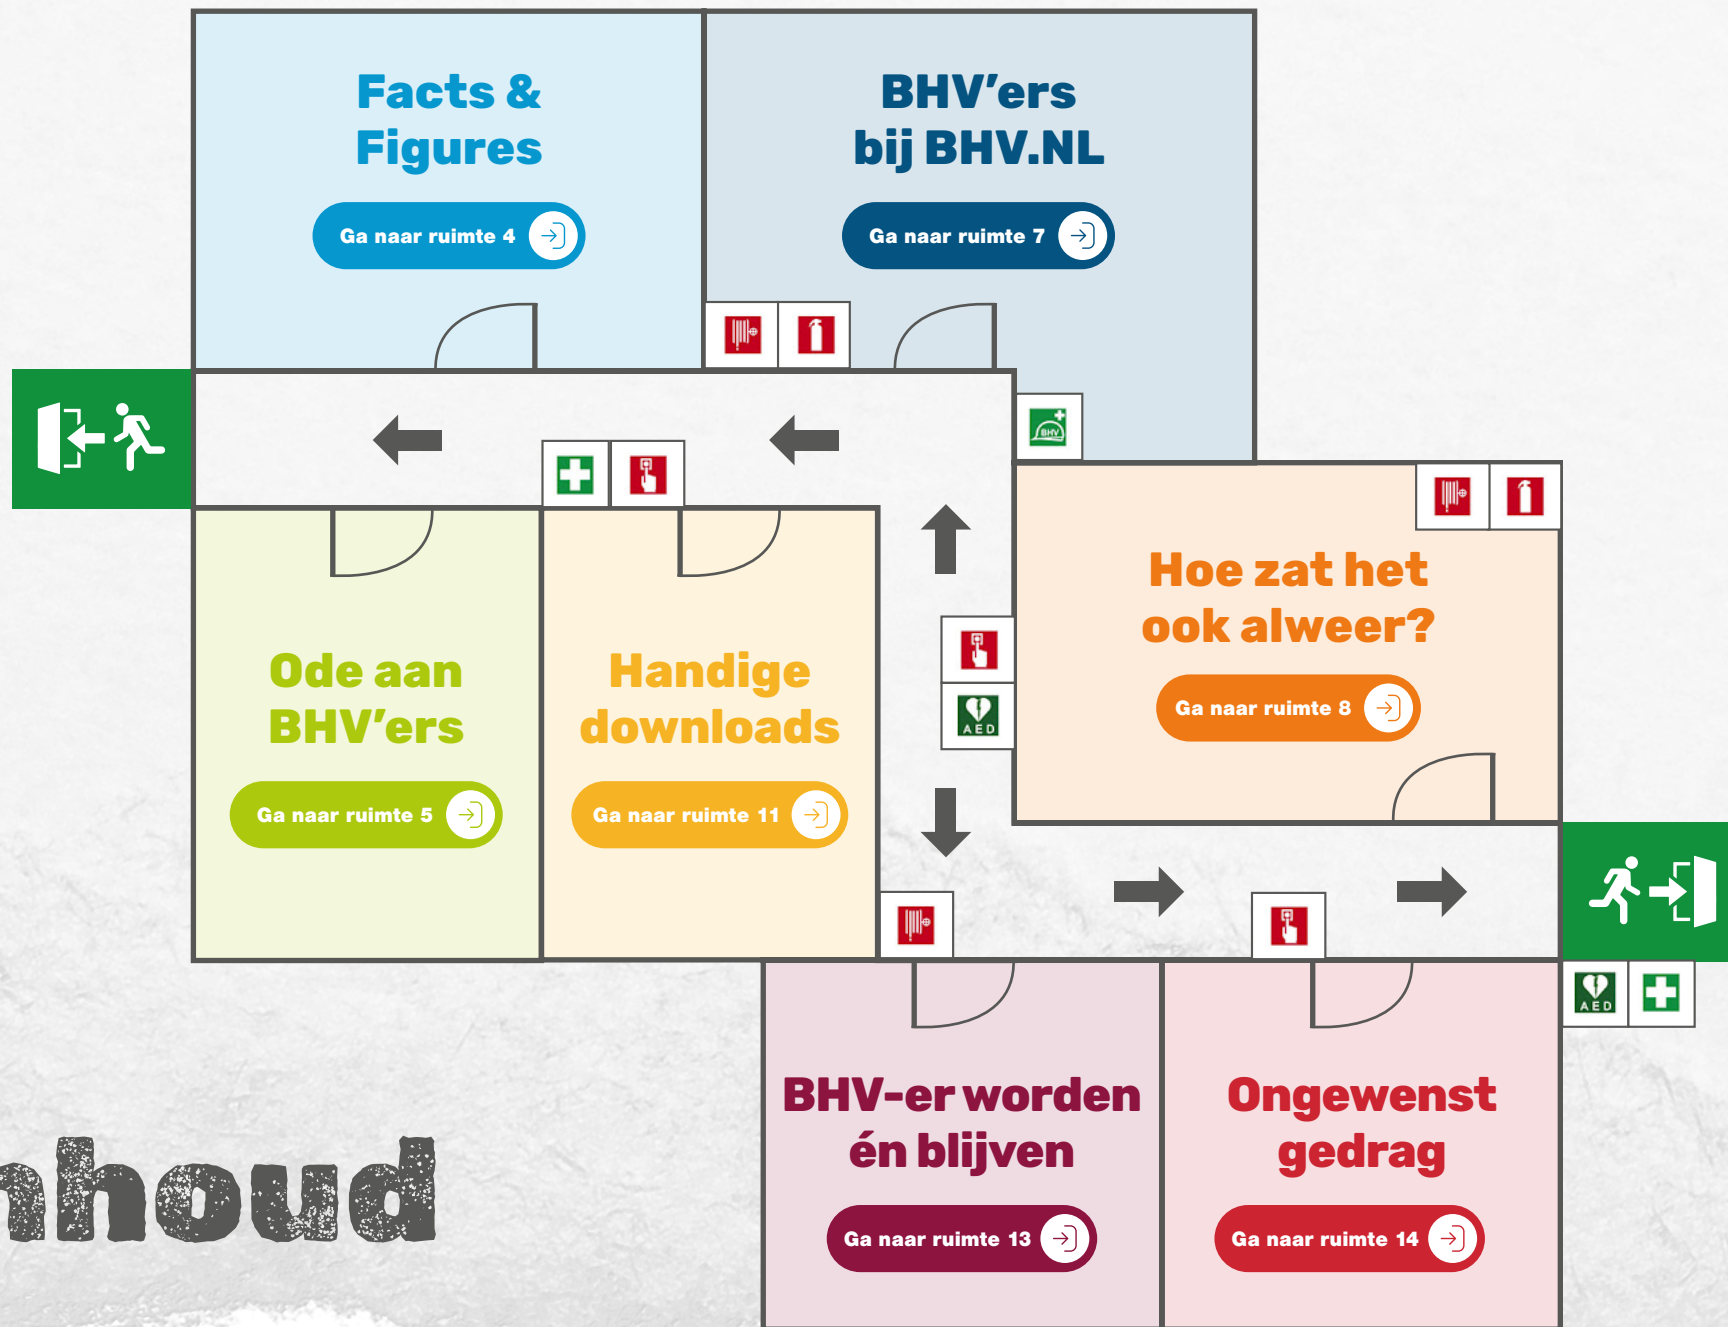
Facts & Figures

Ga naar ruimte 4

BHV'ers bij BHV.NL

Ga naar ruimte 7

BHV

Hoe zat het ook alweer?

Ga naar ruimte 8

Ode aan BHV'ers

Ga naar ruimte 5

Handige downloads

Ga naar ruimte 11

AED

AED

BHV-er worden én blijven

Ga naar ruimte 13

Ongewenst gedrag

Ga naar ruimte 14

nhoud